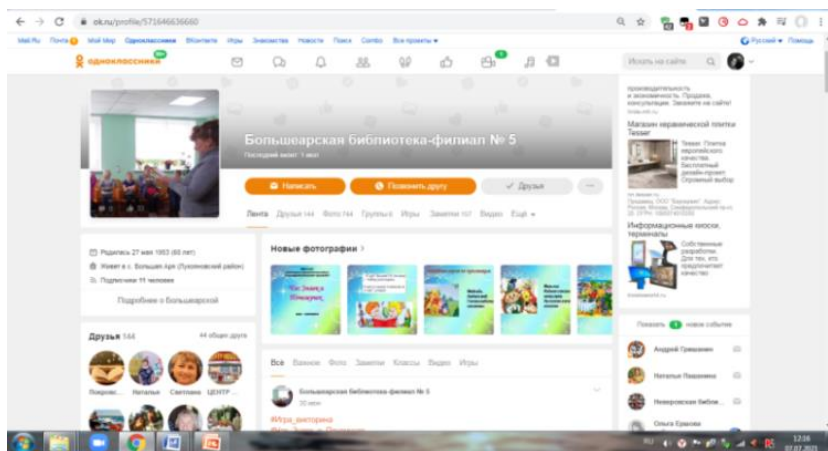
ok.ru/profile/571646636660

Mail.Ru Почта Мой Мир Одноклассники ВКонтакте Игры Знакомства Новости Поиск Combo Все проекты

Русский Помощь

одноклассники

Искать на сайте

Большеарская библиотека-филиал № 5

Последний визит: 1 мар

Написать

Пожалуйста другу

Друзья

Лента Друзья 144 Фото 744 Группы 6 Игры Заметки 157 Видео Ещё

Родилась 27 мая 1953 (69 лет)

Живет в с. Больше Арг (Тукояновский район)

Подписчики 11 человек

Подробнее о Большеарской

Друзья 144

44 общих друга

Покров... Наталья Светлана ЦЕНТР ...

Новые фотографии

Все Важное Фото Заметки Классы Видео Игры

Большеарская библиотека-филиал № 5

30 мин

#Игра_викторина

производительность и экономичность. Продажа, консультации. Заходите на сайт!

Магазин керамической плитки Тессер

Информационные киоски, терминалы

Собственные разработки. Для тех, кто предпочитает качество

Показать новое событие

Андрей Гришанин

Наталья Павленко

Новоюрская библи...

Ольга Ершова

12:16
07.07.2022